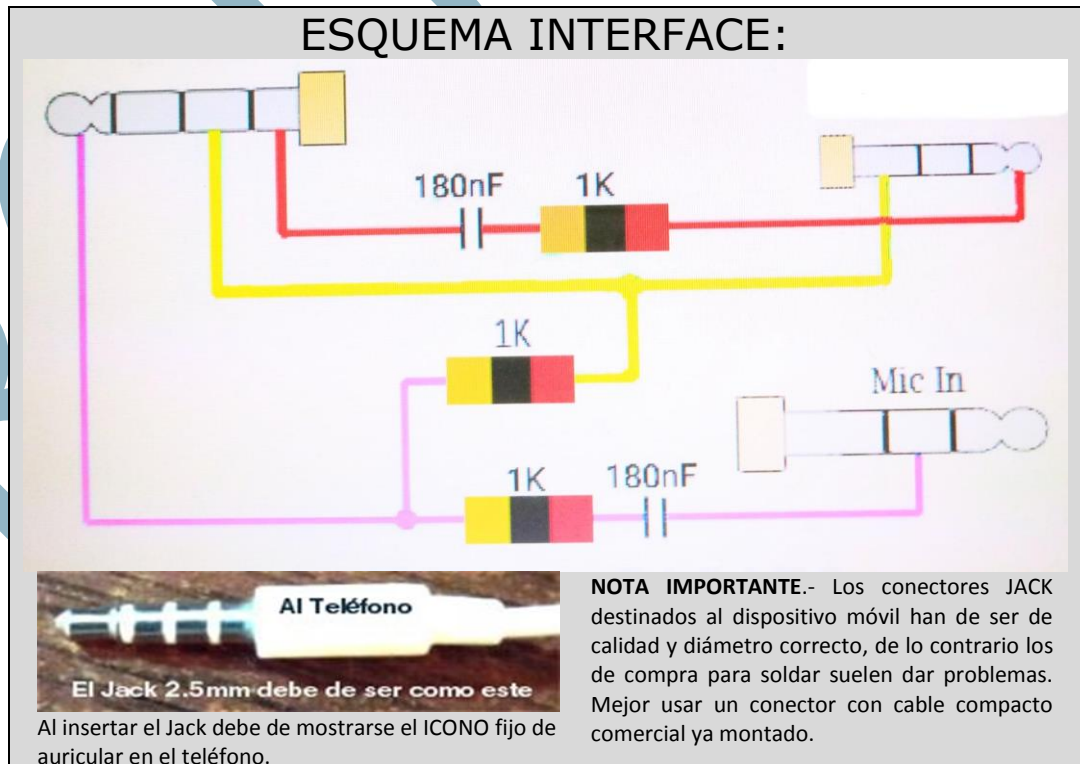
ESQUEMA INTERFACE:

180nF

1K

1K

Mic In

1K

180nF

Al Teléfono

El Jack 2.5mm debe de ser como este

Al insertar el Jack debe de mostrarse el ICONO fijo de auricular en el teléfono.

**NOTA IMPORTANTE**.- Los conectores JACK destinados al dispositivo móvil han de ser de calidad y diámetro correcto, de lo contrario los de compra para soldar suelen dar problemas. Mejor usar un conector con cable compacto comercial ya montado.